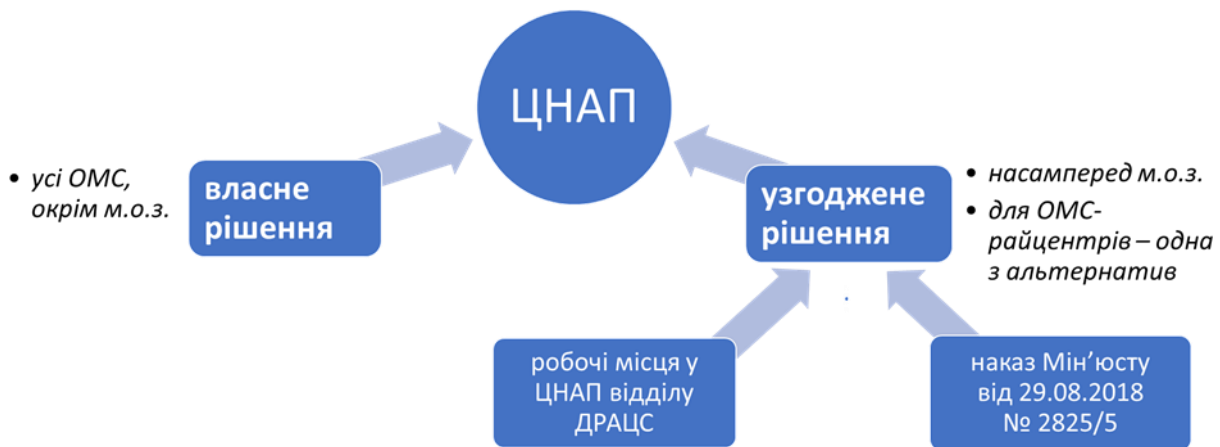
ЦНАП

• усі ОМС, окрім м.о.з.

власне рішення

узгоджене рішення

• насамперед м.о.з.
• для ОМС-райцентрів – одна з альтернатив

робочі місця у ЦНАП відділу ДРАЦС

наказ Мін'юсту від 29.08.2018 № 2825/5